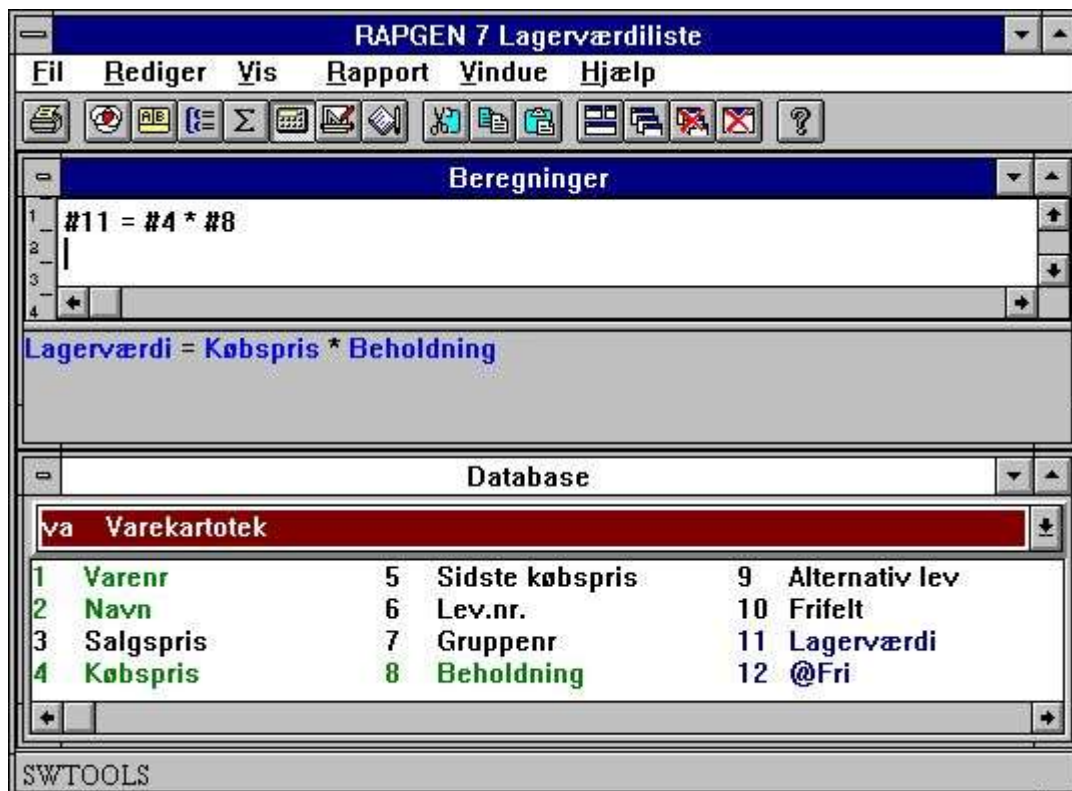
RAPGEN 7 Lagerværdiliste

Fil Rediger Vis Rapport Vindue Hjælp

Beregninger

1 #11 = #4 * #8
2
3
4

Lagerværdi = Købspris * Beholdning

Database

va Varekartotek

| | | | | | |
|---|---|---|---|---|---|
| 1 | Varenr | 5 | Sidste købspris | 9 | Alternativ lev |
| 2 | Navn | 6 | Lev.nr. | 10 | Frifelt |
| 3 | Salgspris | 7 | Gruppenr | 11 | Lagerværdi |
| 4 | Købspris | 8 | Beholdning | 12 | @Fri |

SWTOOLS